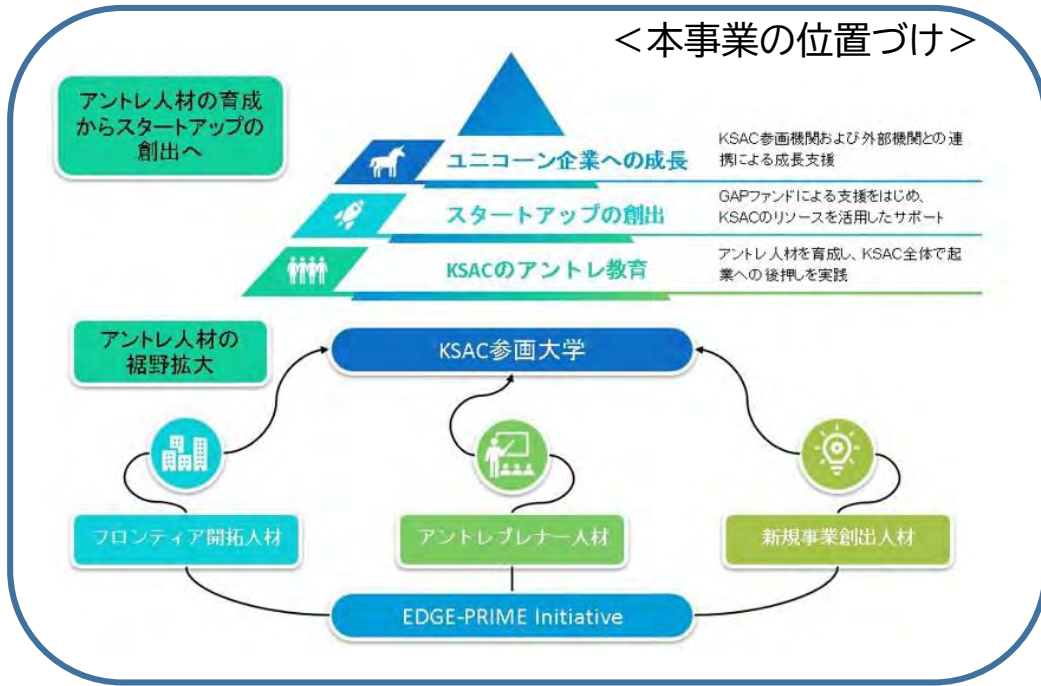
＜本事業の位置づけ＞

アントレ人材の育成からスタートアップの創出へ

ユニコーン企業への成長

KSAC参画機関および外部機関との連携による成長支援

スタートアップの創出

GAPファンドによる支援をはじめ、KSACのリソースを活用したサポート

KSACのアントレ教育

アントレ人材を育成し、KSAC全体で起業への後押しを実践

アントレ人材の裾野拡大

KSAC参画大学

フロンティア開拓人材

アントレプレナー人材

新規事業創出人材

EDGE-PRIME Initiative